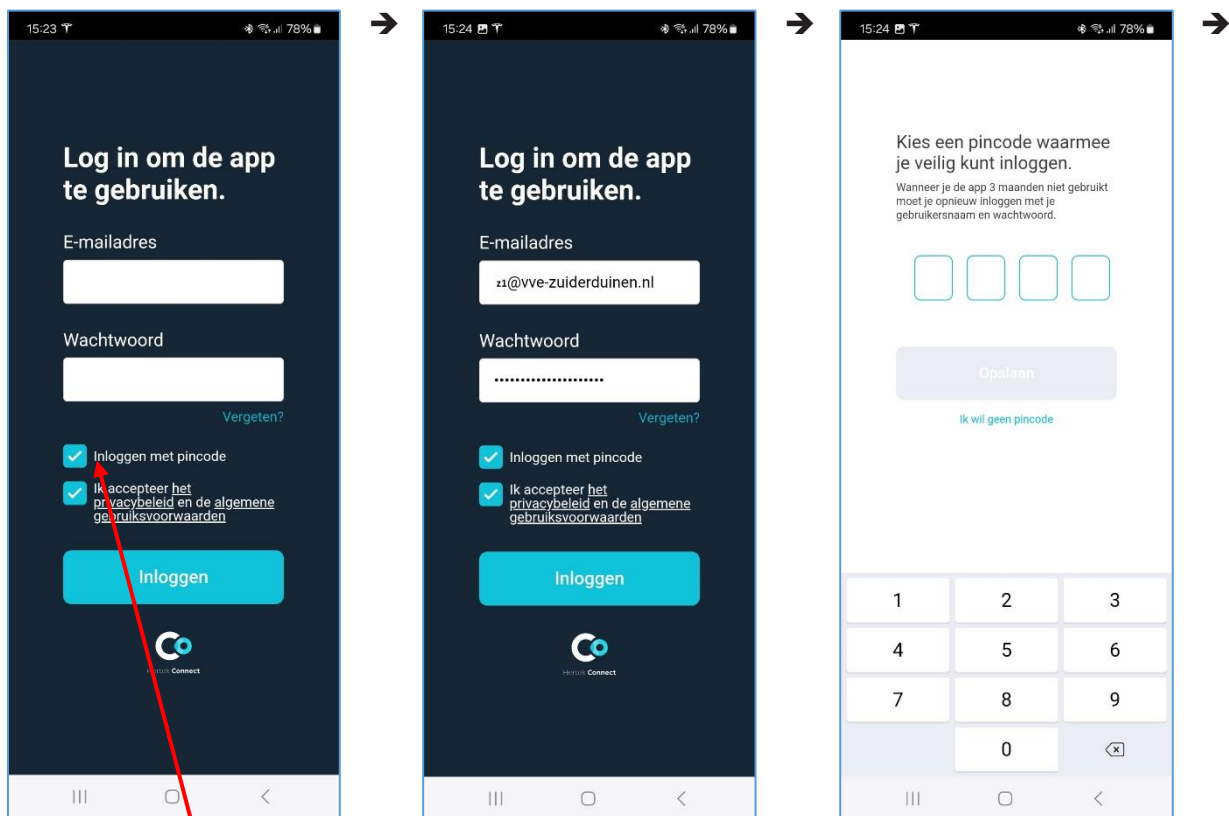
15:23 78%

Log in om de app te gebruiken.

E-mailadres

Wachtwoord

Vergeten?

Inloggen met pincode

Ik accepteer het privacybeleid en de algemene gebruiksvoorwaarden

Inloggen

Hestek Connect

15:24 78%

Log in om de app te gebruiken.

E-mailadres

z1@vve-zuiderduinen.nl

Wachtwoord

••••••••••••••••••••

Vergeten?

Inloggen met pincode

Ik accepteer het privacybeleid en de algemene gebruiksvoorwaarden

Inloggen

Hestek Connect

15:24 78%

Kies een pincode waarmee je veilig kunt inloggen.

Wanneer je de app 3 maanden niet gebruikt moet je opnieuw inloggen met je gebruikersnaam en wachtwoord.

Opslaan

Ik wil geen pincode

| 1 | 2 | 3 |
|---|---|---|
| 4 | 5 | 6 |
| 7 | 8 | 9 |
|  | 0 | ⌫ |